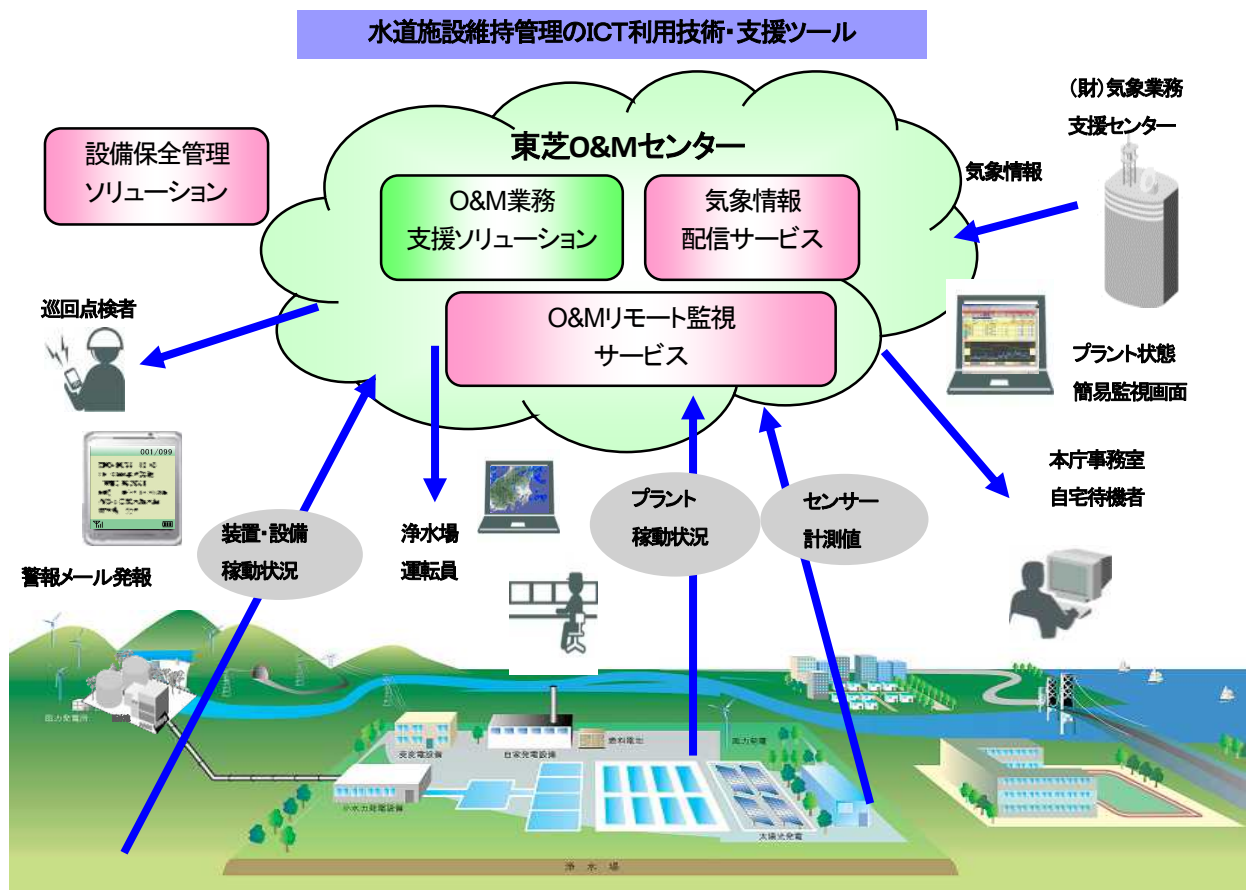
水道施設維持管理のICT利用技術・支援ツール

設備保全管理
ソリューション

東芝O&Mセンター

O&M業務
支援ソリューション

気象情報
配信サービス

O&Mリモート監視
サービス

(財)気象業務
支援センター

気象情報

プラント状態
簡易監視画面

巡回点検者

001/099

警報メール発報

装置・設備
稼動状況

浄水場
運転員

プラント
稼動状況

センサー
計測値

本庁事務室
自宅待機者

受変電設備

自家発電設備

薬品混注

風力発電

太陽光発電

小水力発電設備

浄水場